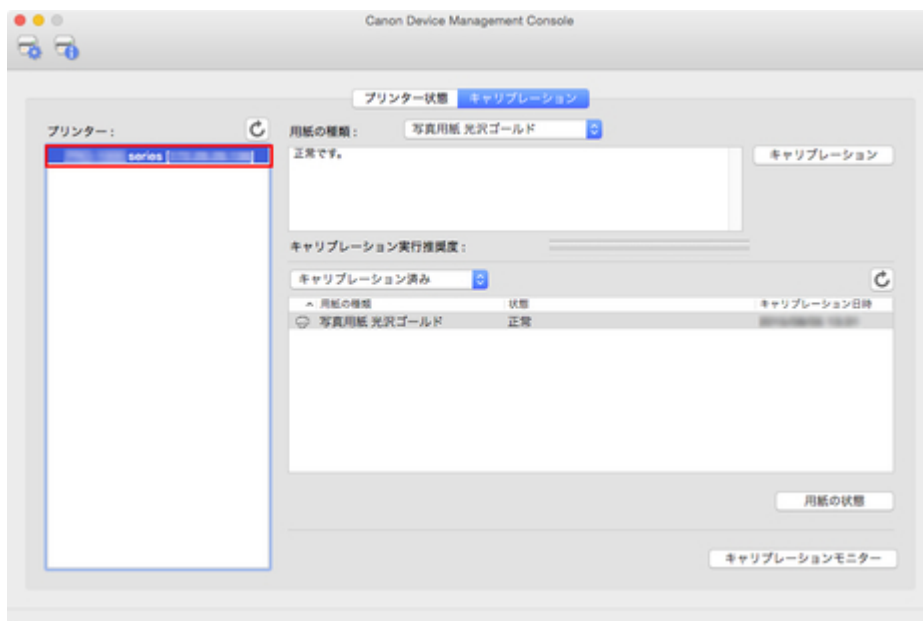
Canon Device Management Console

プリンター状態 キャリブレーション

プリンター：

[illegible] series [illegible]

用紙の種類： 写真用紙 光沢ゴールド

正常です。

キャリブレーション

キャリブレーション実行推奨度：

キャリブレーション済み

| ^ 用紙の種類 | 状態 | キャリブレーション日時 |
|---|---|---|
| 写真用紙 光沢ゴールド | 正常 | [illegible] |

用紙の状態

キャリブレーションモニター